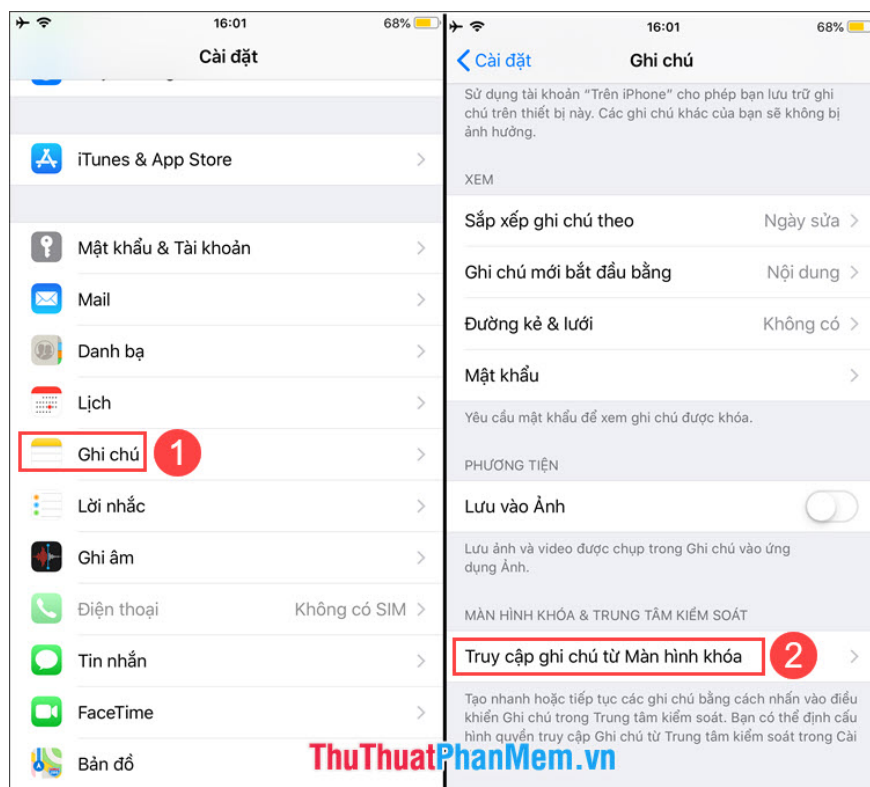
16:01
68%
Cài đặt

iTunes & App Store

Mật khẩu & Tài khoản
Mail
Danh bạ
Lịch
Ghi chú
1
Lời nhắc
Ghi âm
Điện thoại
Không có SIM
Tin nhắn
FaceTime
Bản đồ

16:01
68%
Cài đặt
Ghi chú

Sử dụng tài khoản "Trên iPhone" cho phép bạn lưu trữ ghi chú trên thiết bị này. Các ghi chú khác của bạn sẽ không bị ảnh hưởng.

XEM
Sắp xếp ghi chú theo
Ngày sửa
Ghi chú mới bắt đầu bằng
Nội dung
Đường kẻ & lưới
Không có
Mật khẩu

Yêu cầu mật khẩu để xem ghi chú được khóa.

PHƯƠNG TIỆN
Lưu vào Ảnh

Lưu ảnh và video được chụp trong Ghi chú vào ứng dụng Ảnh.

MÀN HÌNH KHÓA & TRUNG TÂM KIỂM SOÁT
Truy cập ghi chú từ Màn hình khóa
2

Tạo nhanh hoặc tiếp tục các ghi chú bằng cách nhấn vào điều khiển Ghi chú trong Trung tâm kiểm soát. Bạn có thể định cấu hình quyền truy cập Ghi chú từ Trung tâm kiểm soát trong Cài

ThuThuatPhanMem.vn